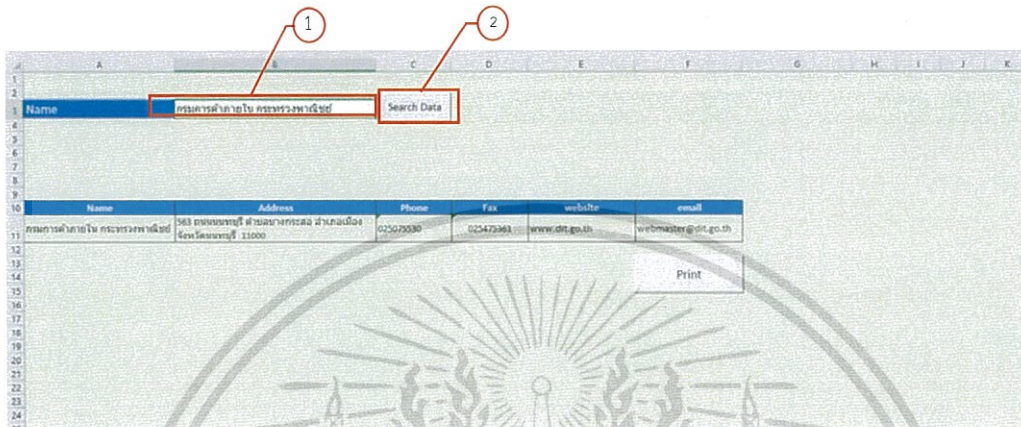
1

2

| | A | B | C | D | E | F | G | H | I | J | K |
|---|---|---|---|---|---|---|---|---|---|---|---|
| 1 | | | | | | | | | | | |
| 2 | | | | | | | | | | | |
| 3 | Name | กรมการค้าภายใน กระทรวงพาณิชย์ | Search Data | | | | | | | | |
| 10 | Name | Address | Phone | Fax | website | email | | | | | |
| 11 | กรมการค้าภายใน กระทรวงพาณิชย์ | 563 ถนนนนทบุรี ตำบลบางกระสอ อำเภอเมือง จังหวัดนนทบุรี 11000 | 025075530 | 025475363 | www.dit.go.th | webmaster@dit.go.th | | | | | |

Print

1 2 3 4 5 6 7 8 9 10 11 12 13 14 15 16 17 18 19 20 21 22 23 24